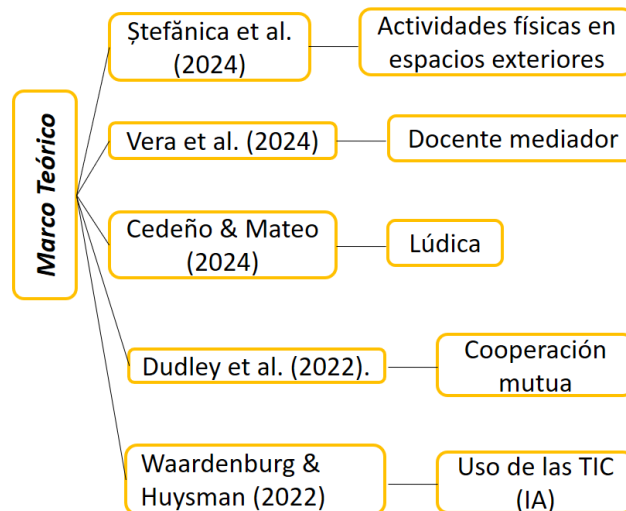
Marco Teórico

Ștefănica et al. (2024)

Actividades físicas en espacios exteriores

Vera et al. (2024)

Docente mediador

Cedeño & Mateo (2024)

Lúdica

Dudley et al. (2022).

Cooperación mutua

Waardenburg & Huysman (2022)

Uso de las TIC (IA)